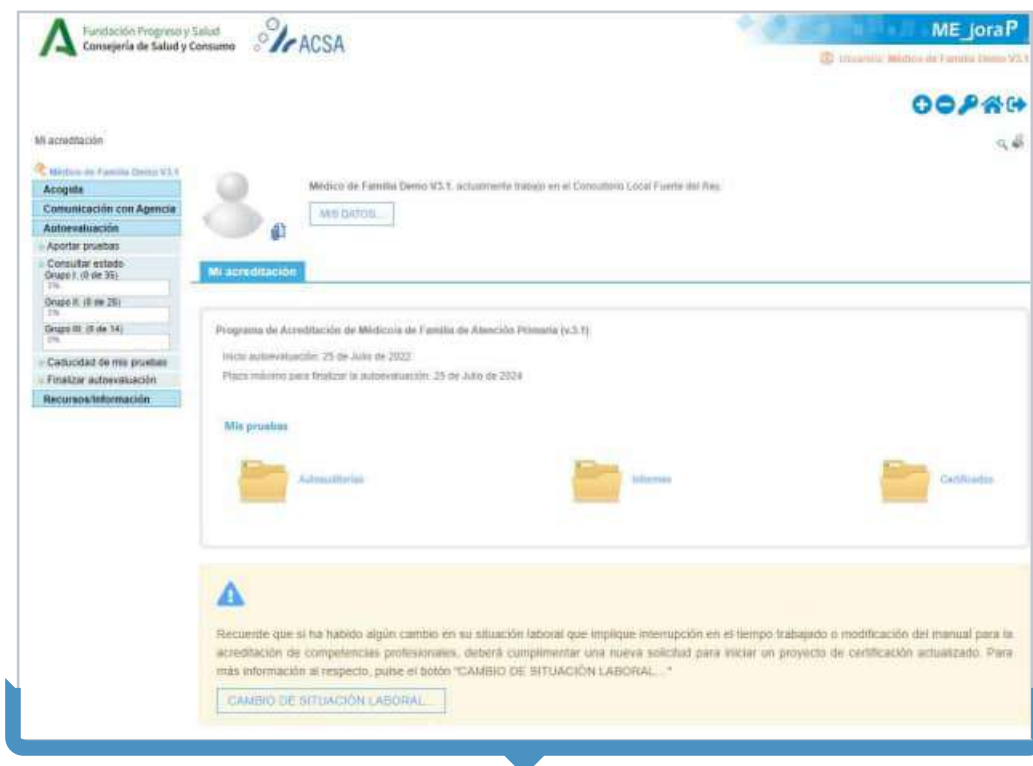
Fundación Progreso y Salud
Consejería de Salud y Consumo

ACSA

ME_joraP

Usuario: Médico de Familia Demo V3.1

Mi acreditación

Médico de Familia Demo V3.1

Acogida

Comunicación con Agencia

Autoevaluación

Aportar pruebas

Consultar estado

Grupo I. (0 de 35)

0%

Grupo II. (0 de 26)

0%

Grupo III. (0 de 14)

0%

Caducidad de mis pruebas

Finalizar autoevaluación

Recursos/Información

Médico de Familia Demo V3.1, actualmente trabajo en el Consultorio Local Fuerte del Rey.

MIS DATOS...

Mi acreditación

Programa de Acreditación de Medicina de Familia de Atención Primaria (v.3.1)

Inicio autoevaluación: 25 de Julio de 2022

Plazo máximo para finalizar la autoevaluación: 25 de Julio de 2024

Mis pruebas

Autoauditorías

Informes

Certificados

Recuerde que si ha habido algún cambio en su situación laboral que implique interrupción en el tiempo trabajado o modificación del manual para la acreditación de competencias profesionales, deberá cumplimentar una nueva solicitud para iniciar un proyecto de certificación actualizado. Para más información al respecto, pulse el botón "CAMBIO DE SITUACIÓN LABORAL..."

CAMBIO DE SITUACIÓN LABORAL...